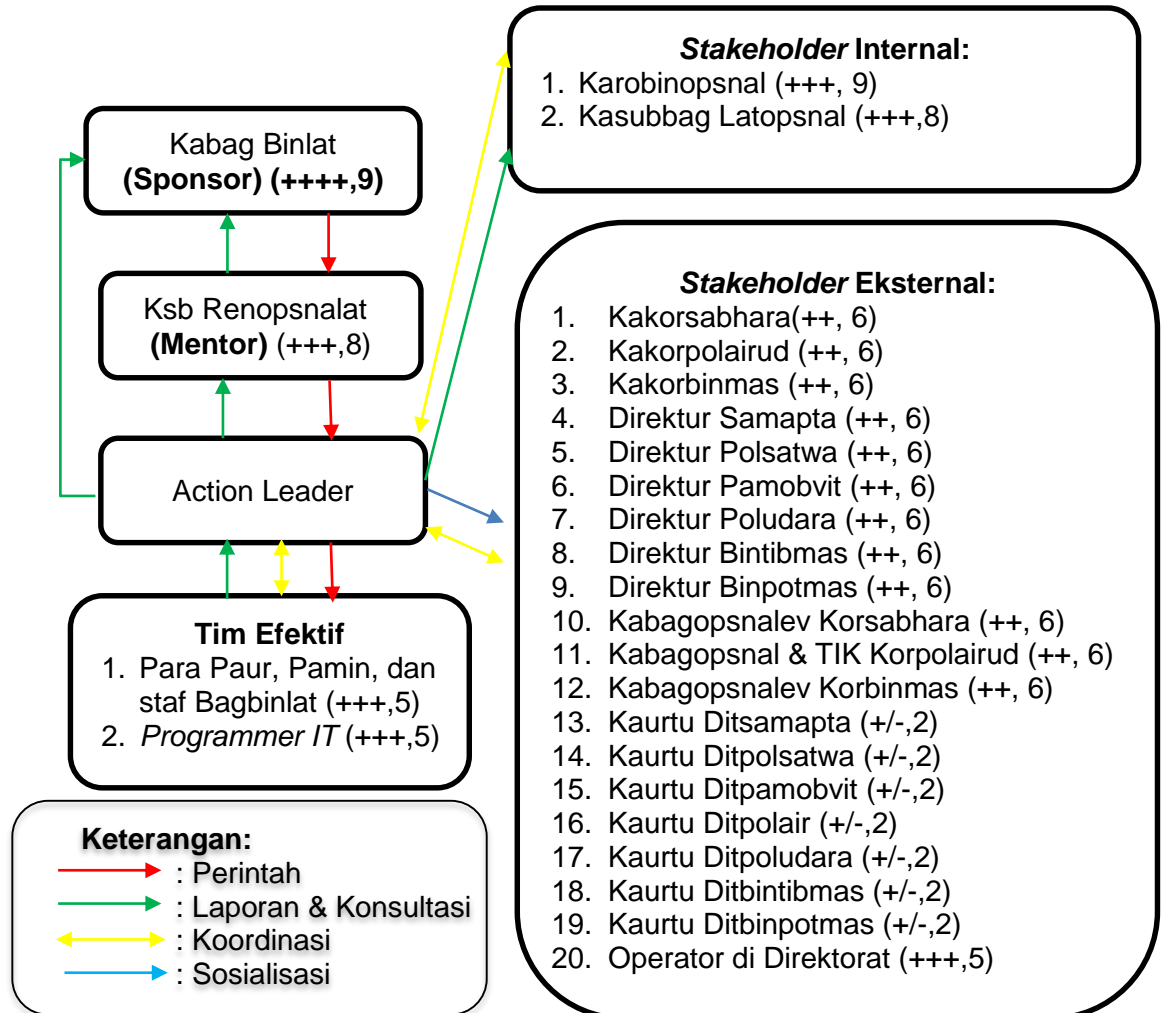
*Stakeholder* Internal:
1. Karobinopsnal (+++, 9)
2. Kasubbag Latopsnal (+++,8)

Kabag Binlat
**(Sponsor) (++++,9)**

Ksb Renopsnalat
**(Mentor)** (+++,8)

Action Leader

**Tim Efektif**
1. Para Paur, Pamin, dan staf Bagbinlat (+++,5)
2. *Programmer IT* (+++,5)

*Stakeholder* Eksternal:
1. Kakorsabhara(++, 6)
2. Kakorpolairud (++, 6)
3. Kakorbinmas (++, 6)
4. Direktur Samapta (++, 6)
5. Direktur Polsatwa (++, 6)
6. Direktur Pamobvit (++, 6)
7. Direktur Poludara (++, 6)
8. Direktur Bintibmas (++, 6)
9. Direktur Binpotmas (++, 6)
10. Kabagopsnalev Korsabhara (++, 6)
11. Kabagopsnal & TIK Korpolairud (++, 6)
12. Kabagopsnalev Korbinmas (++, 6)
13. Kaurtu Ditsamapta (+/-,2)
14. Kaurtu Ditpolsatwa (+/-,2)
15. Kaurtu Ditpamobvit (+/-,2)
16. Kaurtu Ditpolair (+/-,2)
17. Kaurtu Ditpoludara (+/-,2)
18. Kaurtu Ditbintibmas (+/-,2)
19. Kaurtu Ditbinpotmas (+/-,2)
20. Operator di Direktorat (+++,5)

**Keterangan:**
: Perintah
: Laporan & Konsultasi
: Koordinasi
: Sosialisasi